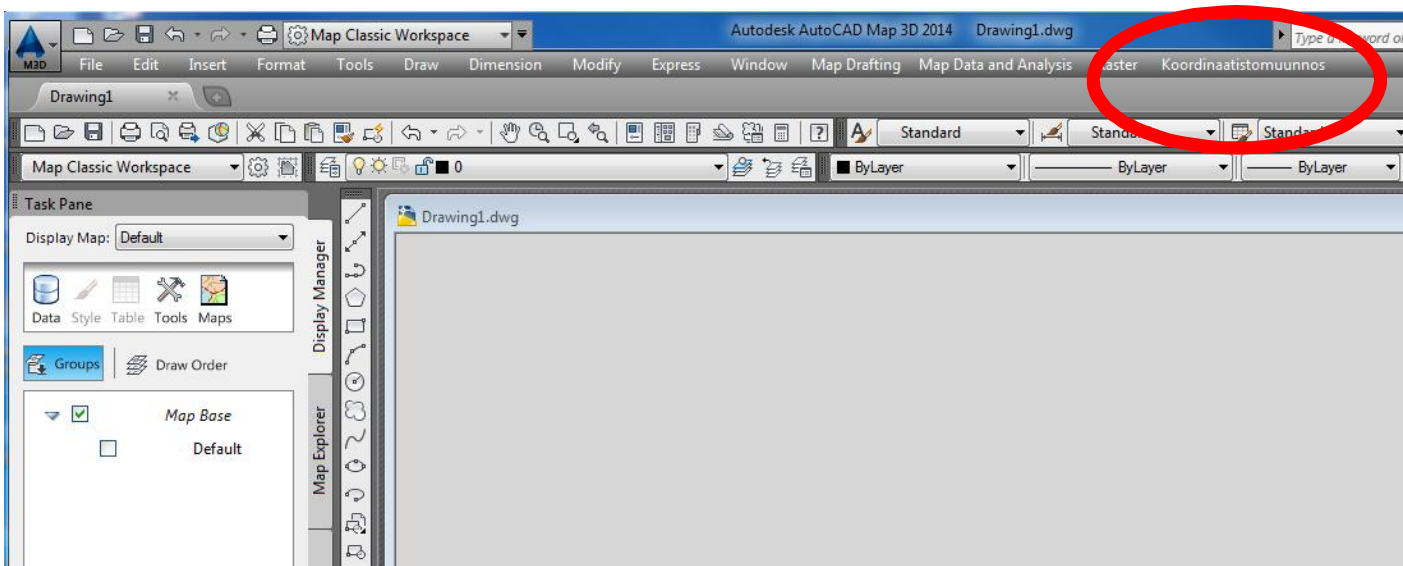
M3D Map Classic Workspace Autodesk AutoCAD Map 3D 2014 Drawing1.dwg Type a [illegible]word o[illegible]

File Edit Insert Format Tools Draw Dimension Modify Express Window Map Drafting Map Data and Analysis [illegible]aster Koordinaatistomuunnos

Drawing1

Standard Standa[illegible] Standa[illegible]

Map Classic Workspace 0 ByLayer ByLayer ByLayer

Task Pane

Display Map: Default

Data Style Table Tools Maps

Groups Draw Order

Map Base

Default

Display Manager

Map Explorer

Drawing1.dwg